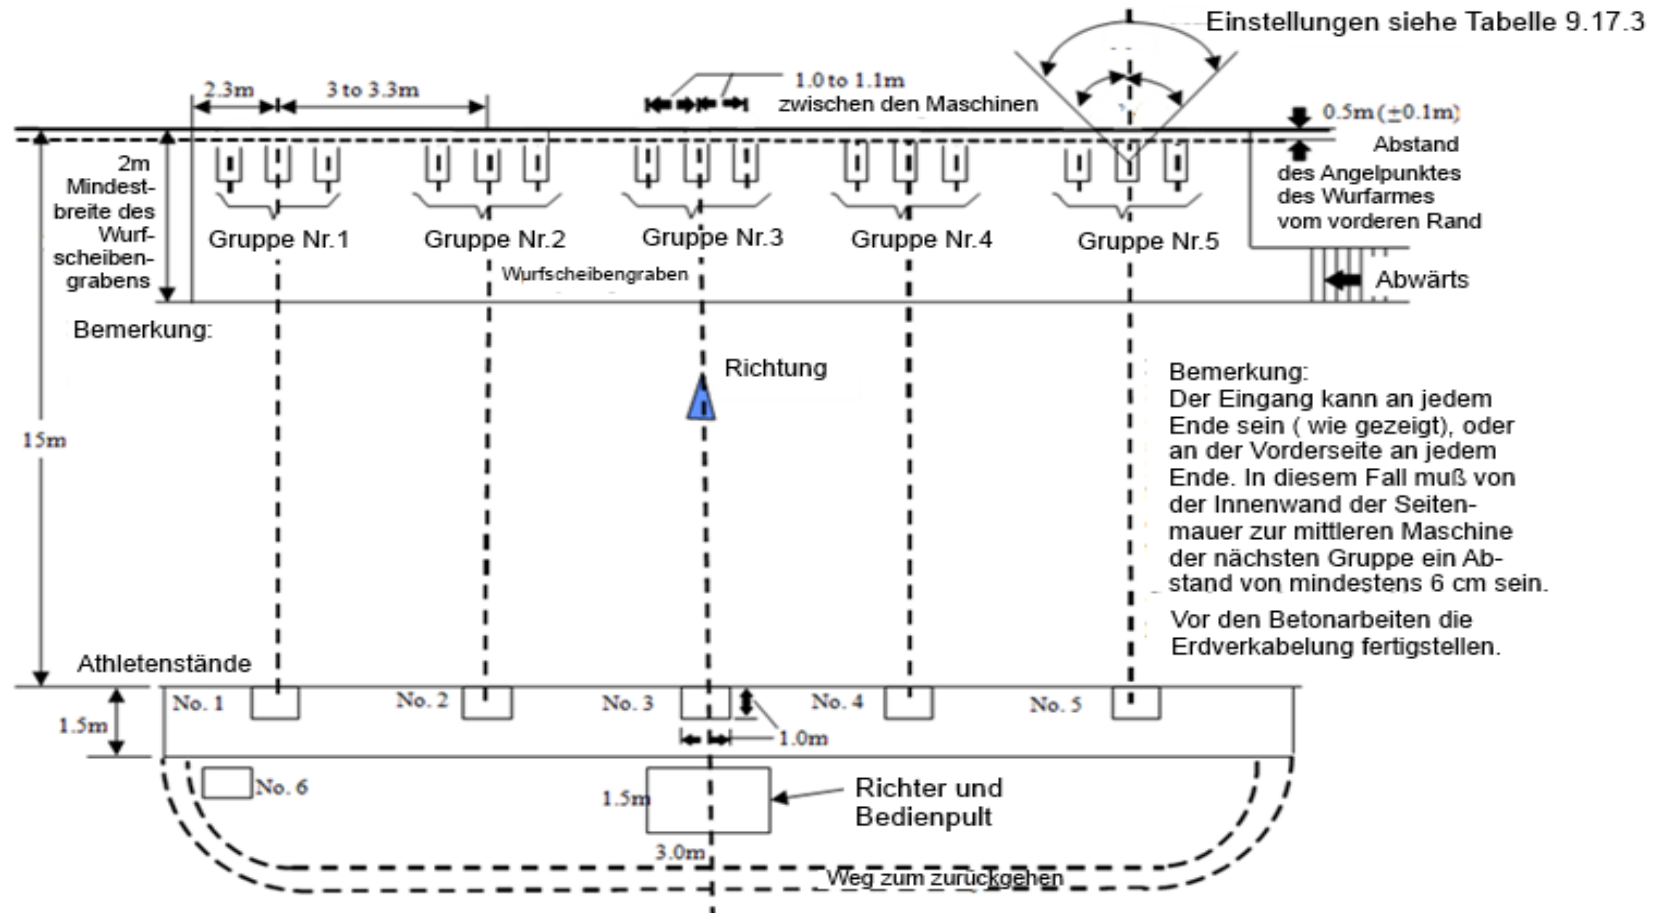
Einstellungen siehe Tabelle 9.17.3

2.3m 3 to 3.3m

1.0 to 1.1m
zwischen den Maschinen

0.5m ($\pm$0.1m)
Abstand
des Angelpunktes des Wurfarmes vom vorderen Rand

2m Mindestbreite des Wurfscheibengrabens

Gruppe Nr.1 Gruppe Nr.2 Gruppe Nr.3 Gruppe Nr.4 Gruppe Nr.5

Wurfscheibengraben

Abwärts

Bemerkung:

Richtung

15m

Bemerkung:
Der Eingang kann an jedem Ende sein ( wie gezeigt), oder an der Vorderseite an jedem Ende. In diesem Fall muß von der Innenwand der Seitenmauer zur mittleren Maschine der nächsten Gruppe ein Abstand von mindestens 6 cm sein.

Vor den Betonarbeiten die Erdverkabelung fertigstellen.

Athletenstände

No. 1 No. 2 No. 3 No. 4 No. 5

1.5m

1.0m

No. 6

1.5m

Richter und Bedienpult

3.0m

Weg zum zurückgehen